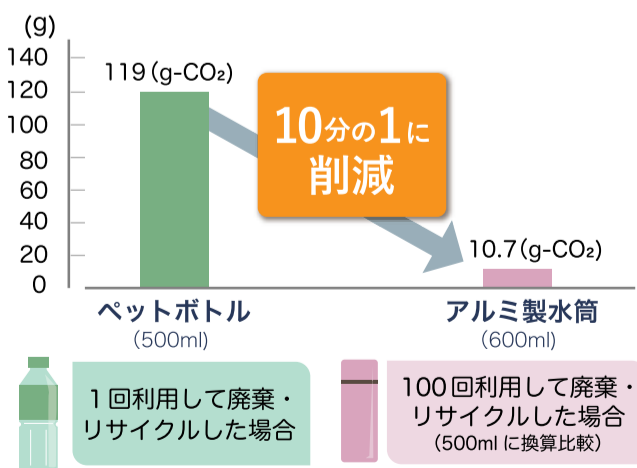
(g)
140
120
100
80
60
40
20
0

119 (g-$CO_2$)

10分の1に
削減

10.7 (g-$CO_2$)

ペットボトル
(500ml)

アルミ製水筒
(600ml)

1回利用して廃棄・リサイクルした場合

100回利用して廃棄・リサイクルした場合
(500mlに換算比較)